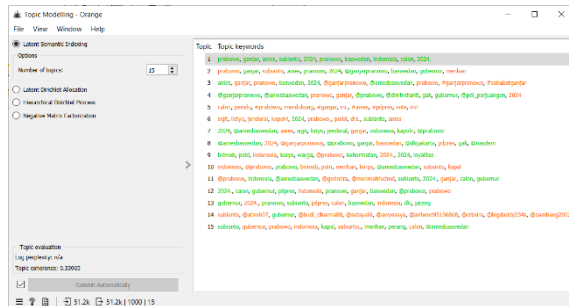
Topic Modelling - Orange

File View Window Help

Latent Semantic Indexing

Options

Number of topics: 15

Latent Dirichlet Allocation

Hierarchical Dirichlet Process

Negative Matrix Factorization

| Topic | Topic keywords |
|---|---|
| 1 | prabowo, ganjar, anies, subianto, 2024, pranowo, baswedan, indonesia, calon, 2024. |
| 2 | prabowo, ganjar, subianto, anies, pranowo, 2024, @ganjarpranowo, baswedan, gubernur, menhan |
| 3 | anies, ganjar, pranowo, baswedan, 2024, @ganjarpranowo, @aniesbaswedan, prabowo, #ganjarpranowo, #sahabatganjar |
| 4 | @ganjarpranowo, @aniesbaswedan, pranowo, ganjar, @prabowo, @dinkrdtant, gak, gubernur, @pdi_perjuangan, 2024 |
| 5 | calon, presiden, #prabowo, mendukung, #ganjar, ini, #anies, #pilpres, saya, ini |
| 6 | ugh, tokyo, jenderal, kapolri, 2024, prabowo, polisi, itu, subianto, anies |
| 7 | 2024, @aniesbaswedan, anies, agit, tokyo, jenderal, ganjar, indonesia, kapolri, @prabowo |
| 8 | @aniesbaswedan, 2024, @ganjarpranowo, @prabowo, ganjar, baswedan, @dkijakarta, pilpres, gak, @msadam |
| 9 | bintali, poin, indonesia, karya, warga, @prabowo, kehormatan, 2024, ayahtan |
| 10 | indonesia, @prabowo, prabowo, bintalis, poin, menhan, karya, @aniesbaswedan, subianto, kapal |
| 11 | @prabowo, indonesia, @aniesbaswedan, @gerindra, @moeneuffuelned, subianto, 2024, ganjar, calon, gubernur |
| 12 | 2024, calon, gubernur, pilpres, indonesia, pranowo, ganjar, baswedan, @prabowo, prabowo |
| 13 | gubernur, 2024, pranowo, subianto, pilpres, calon, baswedan, indonesia, dki, jateng |
| 14 | subianto, @ateeh07, gubernur, @budi_dharma88, @adayolli, @aveyasiya, @anbeni90566608, @ortaks, @bigdaddy234m, @bambang2007 |
| 15 | subianto, gubernur, prabowo, indonesia, kapal, subianto, menhan, perang, calon, @aniesbaswedan |

Topic evaluation

Log perplexity: n/a

Topic coherence: 0.33993

Commit Automatically

51.2k 51.2k | 1000 | 15